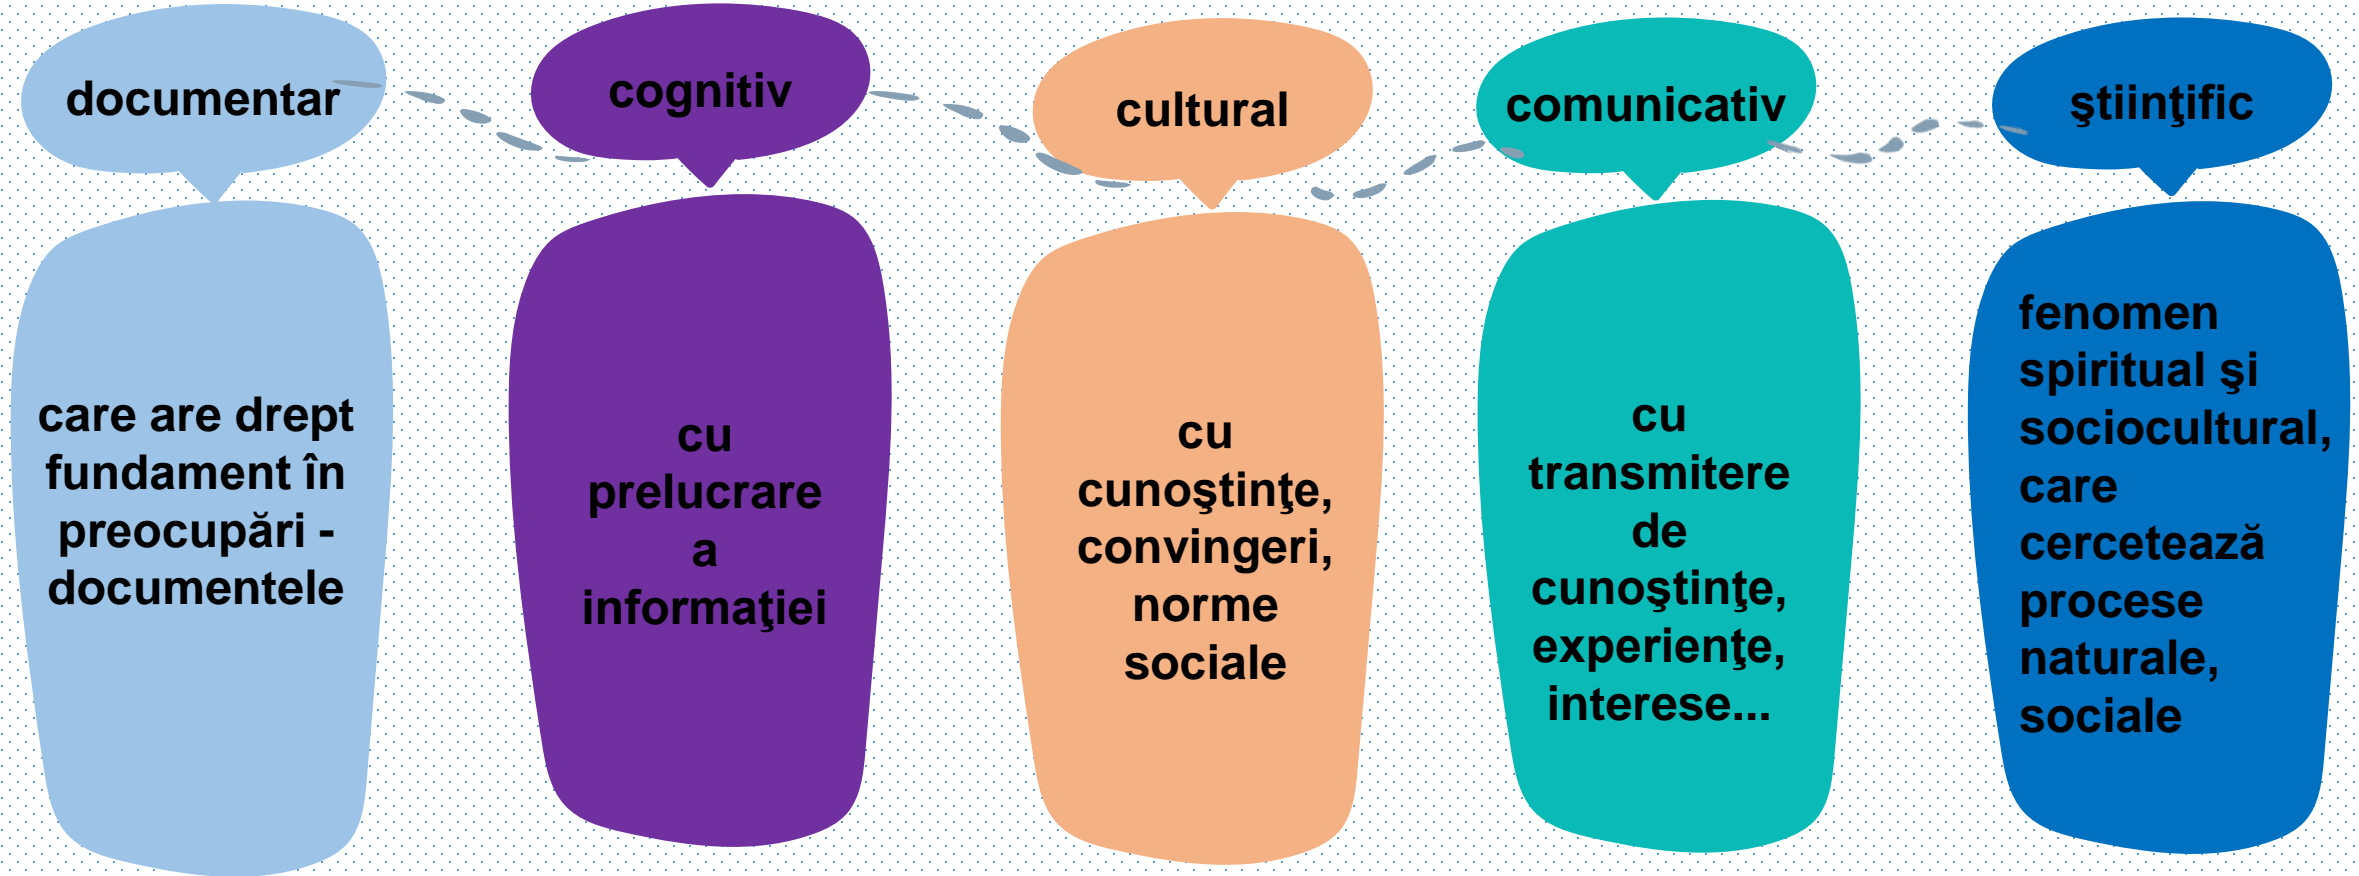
documentar

care are drept fundament în preocupări - documentele

cognitiv

cu prelucrare a informaţiei

cultural

cu cunoştinţe, convingeri, norme sociale

comunicativ

cu transmitere de cunoştinţe, experienţe, interese...

ştiinţific

fenomen spiritual şi sociocultural, care cercetează procese naturale, sociale